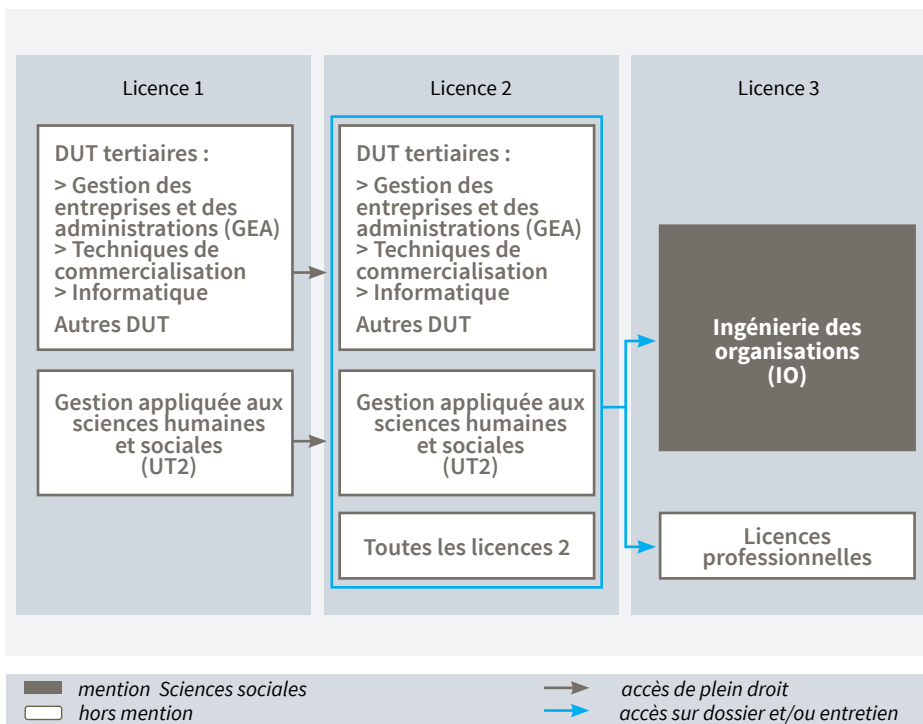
Licence 1

Licence 2

Licence 3

DUT tertiaires :

> Gestion des entreprises et des administrations (GEA)
> Techniques de commercialisation
> Informatique

Autres DUT

Gestion appliquée aux sciences humaines et sociales (UT2)

DUT tertiaires :

> Gestion des entreprises et des administrations (GEA)
> Techniques de commercialisation
> Informatique

Autres DUT

Gestion appliquée aux sciences humaines et sociales (UT2)

Toutes les licences 2

Ingénierie des organisations (IO)

Licences professionnelles

mention Sciences sociales
hors mention

accès de plein droit
accès sur dossier et/ou entretien